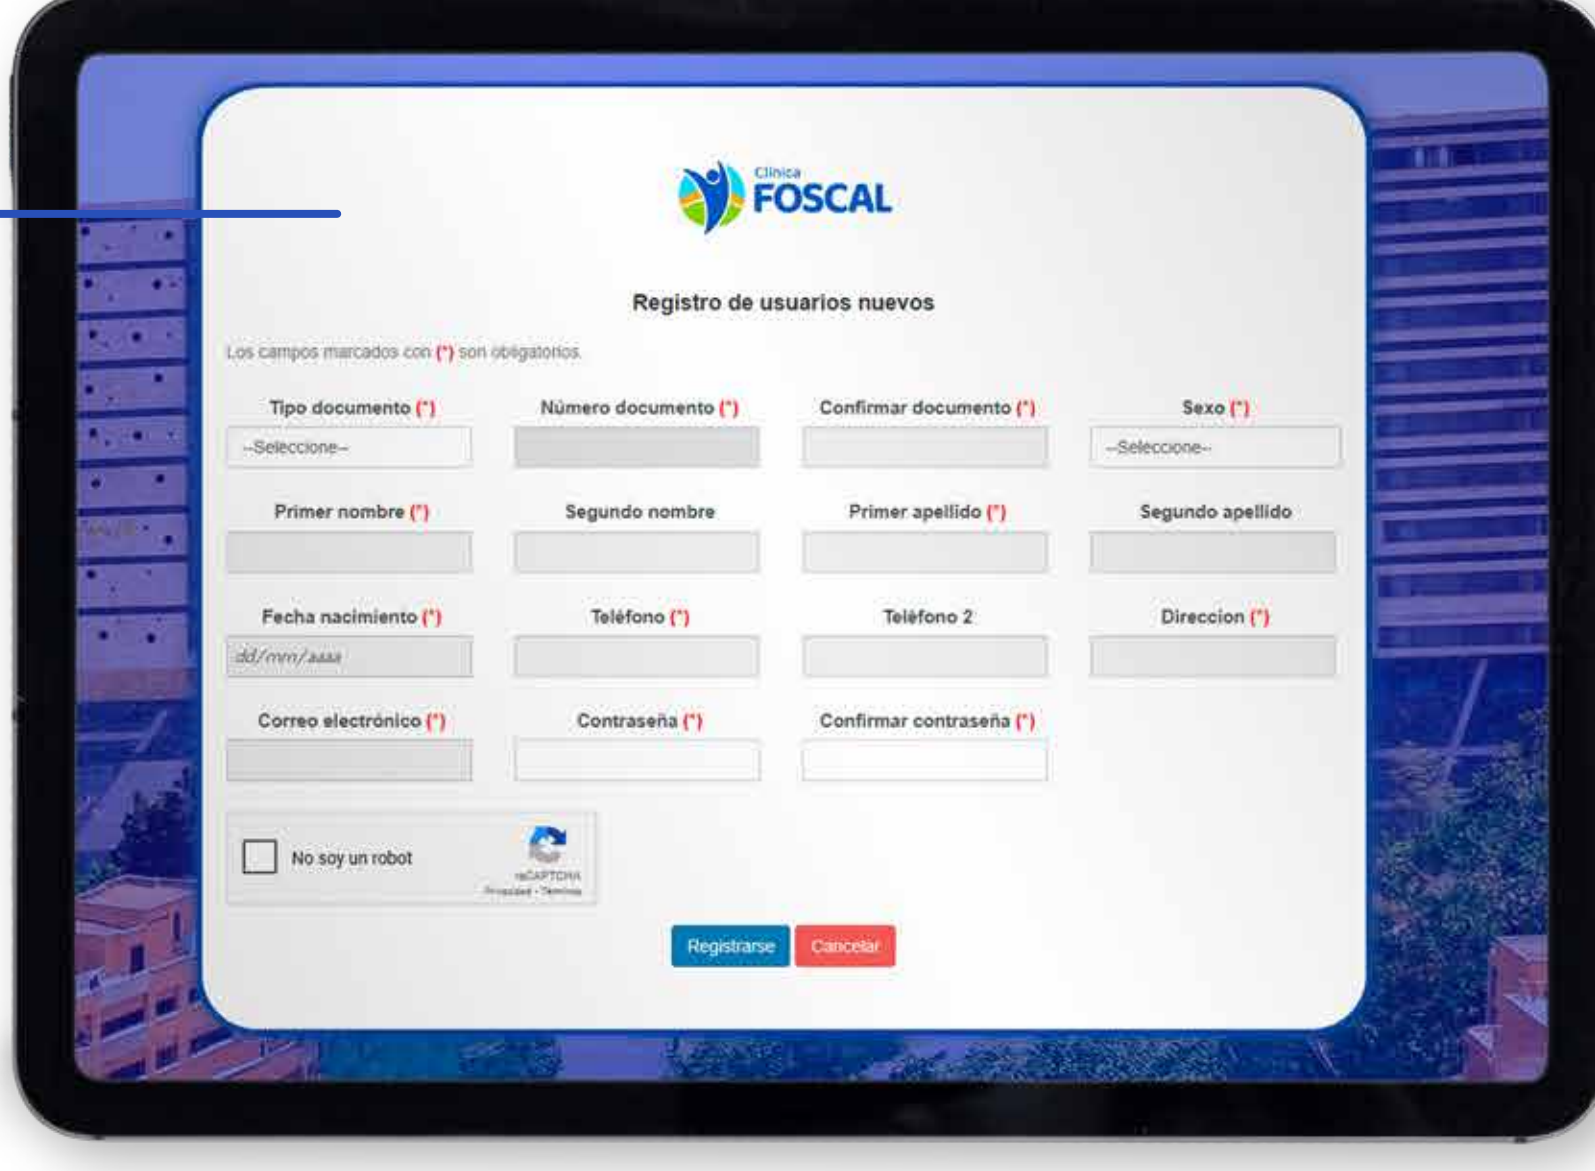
Clínica
FOSCAL

Registro de usuarios nuevos

Los campos marcados con (*) son obligatorios.

Tipo documento (*)
--Seleccione--

Número documento (*)

Confirmar documento (*)

Sexo (*)
--Seleccione--

Primer nombre (*)

Segundo nombre

Primer apellido (*)

Segundo apellido

Fecha nacimiento (*)
dd/mm/aaaa

Teléfono (*)

Teléfono 2

Direccion (*)

Correo electrónico (*)

Contraseña (*)

Confirmar contraseña (*)

No soy un robot
reCAPTCHA
Privacidad - Términos

Registrarse
Cancelar